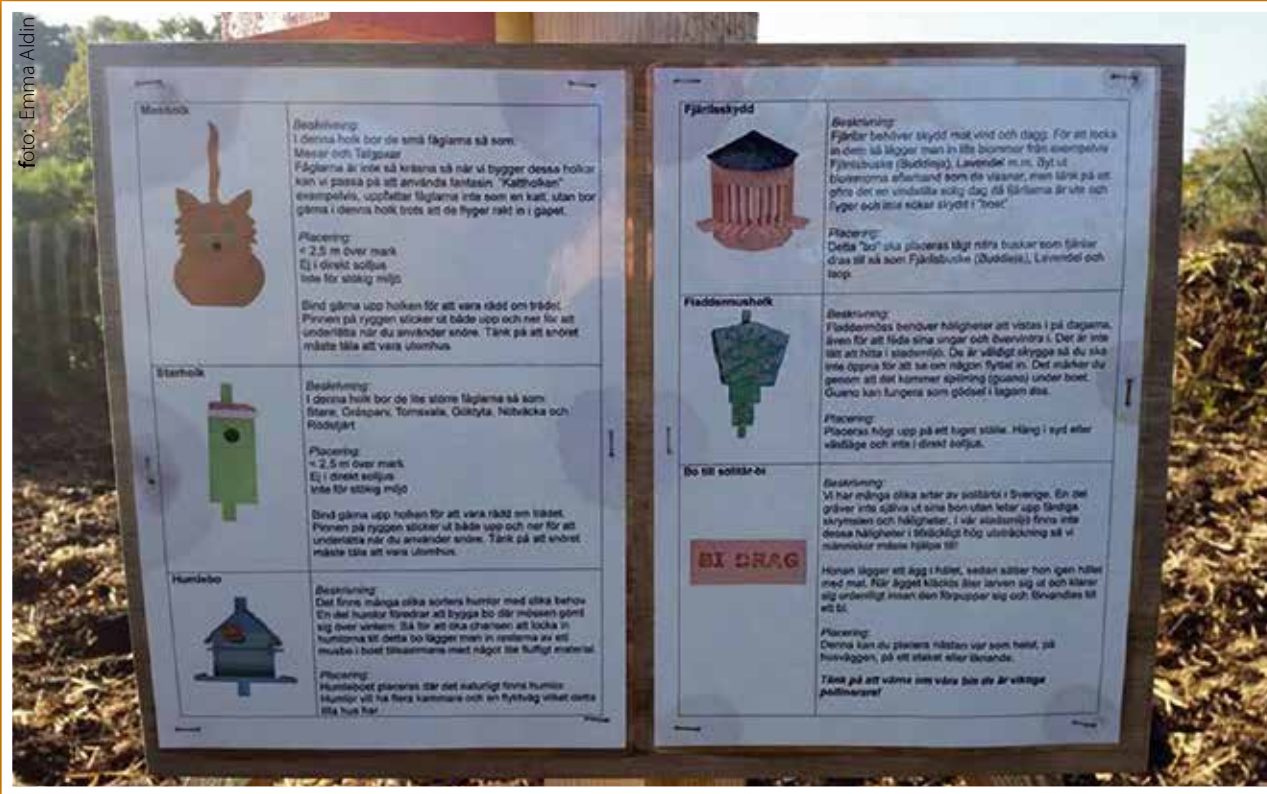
foto: Emma Aldin

Mesholk

Beskrivning:
I denna holk bor de små fåglarna så som:
Mesar och Talgoxar
Fåglarna är inte så krävna så när vi bygger dessa holkar kan vi passa på att använda fantasin. "Katthholken" exempelvis, uppfattar fåglarna inte som en katt, utan bor gärna i denna holk trots att de flyger rakt in i gapet.

Placering:
< 2,5 m över mark
Ej i direkt solljus
Inte för stökig miljö

Bind gärna upp holken för att vara rädd om träden. Pinnen på ryggen sticker ut både upp och ner för att underlätta när du använder snöre. Tänk på att snöret måste tåla att vara utomhus.

Starholk

Beskrivning:
I denna holk bor de lite större fåglarna så som Stare, Gråsparv, Tornsvala, Göktyta, Nötväcka och Rödstjärt

Placering:
< 2,5 m över mark
Ej i direkt solljus
Inte för stökig miljö

Bind gärna upp holken för att vara rädd om trädet. Pinnen på ryggen sticker ut både upp och ner för att underlätta när du använder snöre. Tänk på att snöret måste tåla att vara utomhus.

Humlebo

Beskrivning:
Det finns många olika sorters humlor med olika behov. En del humlor föredrar att bygga bo där mössen gömt sig över vintern. Så för att öka chansen att locka in humlorna till detta bo lägger man in resterna av ett musbo i boet tillsammans med något lite fluffigt material.

Placering:
Humleboet placeras där det naturligt finns humlor. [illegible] vill ha flera kammare och en flygväg vilket detta lilla hus har.

Fjärilsskydd

Beskrivning:
Fjärilar behöver skydd mot vind och dagg. För att locka in dem så lägger man in lite blommor från exempelvis Fjärilsbuske (Buddleja), Lavendel m.m. Byt ut blommorna efterhand som de vissnar, men tänk på att göra det en vindstilla solig dag då fjärilarna är ute och flyger och inte söker skydd i "boet".

Placering:
Detta "bo" ska placeras lågt nära buskar som fjärilar dras till så som Fjärilsbuske (Buddleja), Lavendel och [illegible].

Fladdermusholk

Beskrivning:
Fladdermöss behöver håligheter att vistas i på dagarna, även för att föda sina ungar och övervintra i. Det är inte lätt att hitta i stadsmiljö. De är väldigt skygga så du ska inte öppna för att se om någon flyttat in. Det märker du genom att det kommer spillning (guano) under boet. Guano kan fungera som gödsel i lagom dos.

Placering:
Placeras högt upp på ett lugnt ställe. Häng i syd eller västläge och inte i direkt solljus.

Bo till solitär-bi

BI DRAG

Beskrivning:
Vi har många olika arter av solitärbi i Sverige. En del gräver inte själva ut sina bon utan letar upp färdiga skrymslen och håligheter. I vår stadsmiljö finns inte dessa håligheter i tillräckligt hög utsträckning så vi människor måste hjälpa till!

Honan lägger ett ägg i hålet, sedan sätter hon igen hålet med mat. När ägget kläckts äter larven sig ut och klarar sig utomlands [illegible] förpuppar sig och förvandlas till ett bi.

Placering:
Denna kan du placera nästan var som helst, på husväggen, på ett staket eller liknande.

Tänk på att värna om våra bin de är viktiga pollinerare!